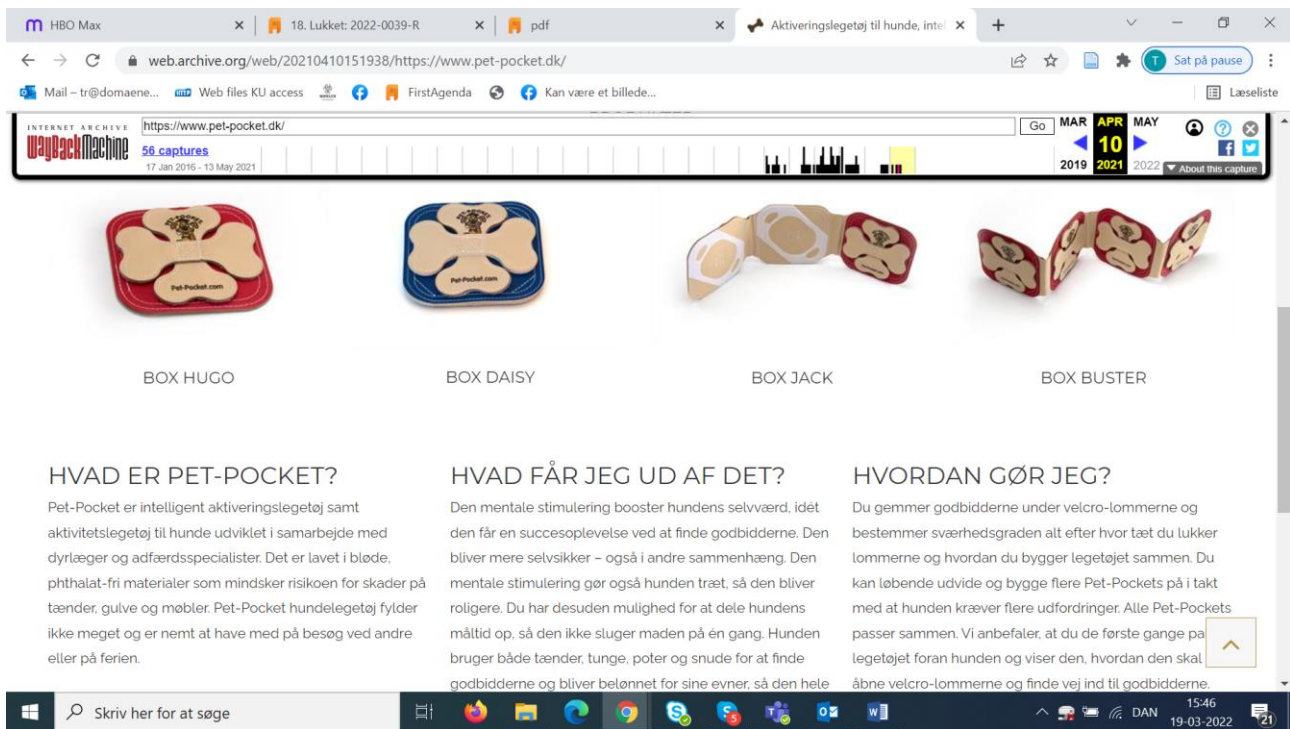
HBO Max
18. Lukket: 2022-0039-R
pdf
Aktiveringslegetøj til hunde, intel

web.archive.org/web/20210410151938/https://www.pet-pocket.dk/

Sat på pause

Mail – tr@domaene... Web files KU access FirstAgenda Kan være et billede...
Læseliste

INTERNET ARCHIVE WayBackMachine
https://www.pet-pocket.dk/
Go
56 captures
17 Jan 2016 - 13 May 2021
MAR APR MAY
10
2019 2021 2022
About this capture

Pet-Pocket.com
Pet-Pocket.com

BOX HUGO
BOX DAISY
BOX JACK
BOX BUSTER

HVAD ER PET-POCKET?

Pet-Pocket er intelligent aktiveringslegetøj samt aktivitetslegetøj til hunde udviklet i samarbejde med dyrlæger og adfærdsspecialister. Det er lavet i bløde, phthalat-fri materialer som mindsker risikoen for skader på tænder, gulve og møbler. Pet-Pocket hundelegetøj fylder ikke meget og er nemt at have med på besøg ved andre eller på ferien.

HVAD FÅR JEG UD AF DET?

Den mentale stimulering booster hundens selvværd, idet den får en succesoplevelse ved at finde godbidderne. Den bliver mere selvsikker – også i andre sammenhæng. Den mentale stimulering gør også hunden træt, så den bliver roligere. Du har desuden mulighed for at dele hundens måltid op, så den ikke sluger maden på én gang. Hunden bruger både tænder, tunge, poter og snude for at finde godbidderne og bliver belønnet for sine evner, så den hele

HVORDAN GØR JEG?

Du gemmer godbidderne under velcro-lommerne og bestemmer sværhedsgraden alt efter hvor tæt du lukker lommerne og hvordan du bygger legetøjet sammen. Du kan løbende udvide og bygge flere Pet-Pockets på i takt med at hunden kræver flere udfordringer. Alle Pet-Pockets passer sammen. Vi anbefaler, at du de første gange pa legetøjet foran hunden og viser den, hvordan den skal åbne velcro-lommerne og finde vej ind til godbidderne.

Skriv her for at søge
DAN
15:46
19-03-2022
21